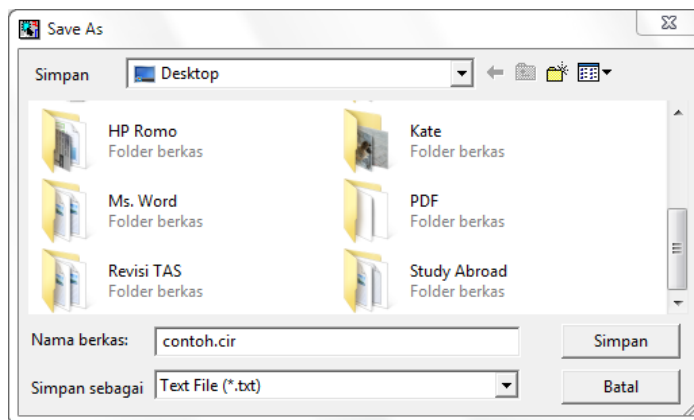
Save As

Simpan Desktop

HP Romo
Folder berkas

Kate
Folder berkas

Ms. Word
Folder berkas

PDF
Folder berkas

Revisi TAS
Folder berkas

Study Abroad
Folder berkas

Nama berkas: contoh.cir

Simpan

Simpan sebagai Text File (*.txt)

Batal